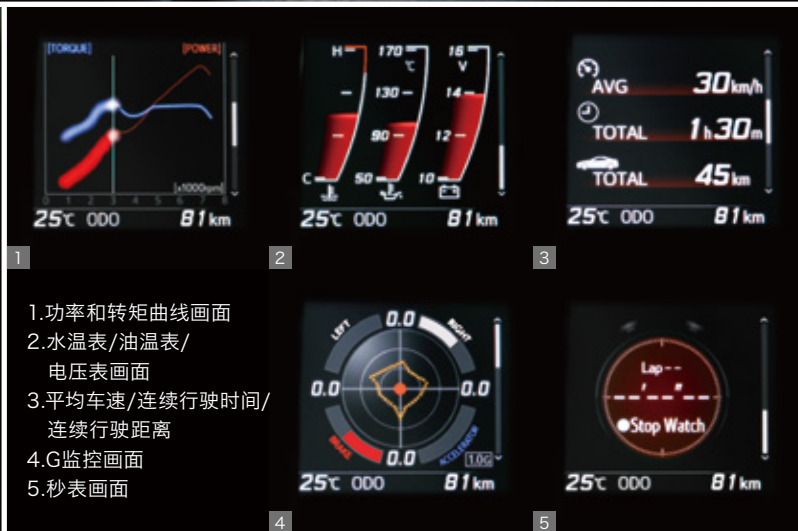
[TORQUE]
[POWER]
[×1000rpm]
1 2 3 4 5 6 7 8
25℃ ODO 81km

1

H
C
170
℃
130
90
50
16
V
14
12
10
25℃ ODO 81km

2

AVG 30km/h
TOTAL 1h30m
TOTAL 45km
25℃ ODO 81km

3

1.功率和转矩曲线画面
2.水温表/油温表/
电压表画面
3.平均车速/连续行驶时间/
连续行驶距离
4.G监控画面
5.秒表画面

LEFT
0.0
RIGHT
0.0
0.0
BRAKE
0.0
ACCELERATOR
1.0G
25℃ ODO 81km

4

Lap - -
' "
Stop Watch
25℃ ODO 81km

5